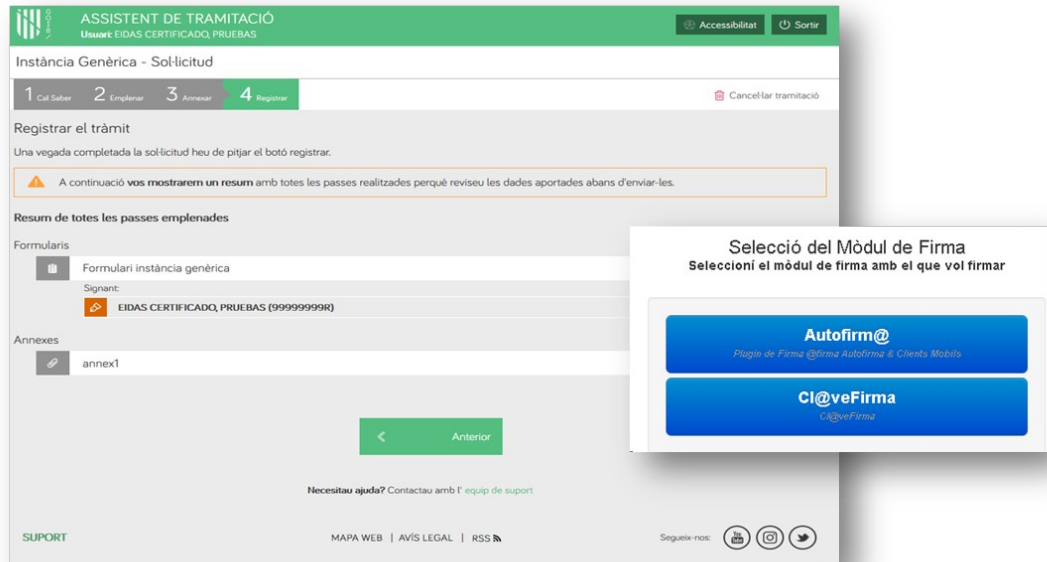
ASSISTENT DE TRAMITACIÓ
Usuari: EIDAS CERTIFICADO, PRUEBAS

Accessibilitat | Sortir

Instància Genèrica - Sol·licitud

1 Cal Saber | 2 Emplenar | 3 Annexar | 4 Registrar

Cancel·lar tramitació

Registrar el tràmit

Una vegada completada la sol·licitud heu de pitjar el botó registrar.

A continuació **vos mostrarem un resum** amb totes les passes realitzades perquè reviseu les dades aportades abans d'enviar-les.

Resum de totes les passes emplenades

Formularis

Formulari instància genèrica

Signant:

EIDAS CERTIFICADO, PRUEBAS (99999999R)

Annexes

annex1

Anterior

**Necesitau ajuda?** Contactau amb l' equip de suport

SUPORT

MAPA WEB | AVÍS LEGAL | RSS

Segueix-nos:

Selecció del Mòdul de Firma

Seleccioní el mòdul de firma amb el que vol firmar

Autofirm@

Plugin de Firma @firma Autofirma & Clients Mobils

Cl@veFirma

Cl@veFirma